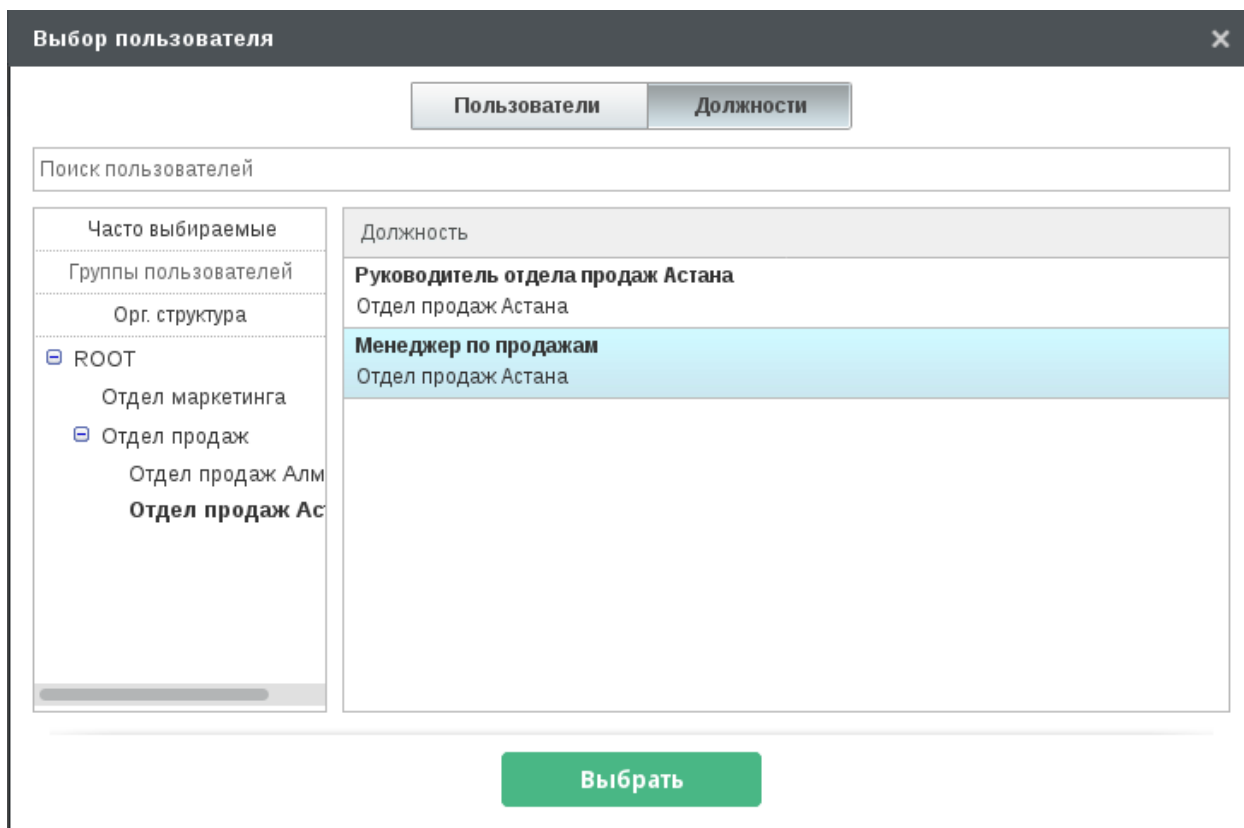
Выбор пользователя

×

Пользователи | Должности

Поиск пользователей

Часто выбираемые

Группы пользователей

Орг. структура

⊖ ROOT

Отдел маркетинга

⊖ Отдел продаж

Отдел продаж Алм

Отдел продаж Ас

Должность

Руководитель отдела продаж Астана
Отдел продаж Астана

Менеджер по продажам
Отдел продаж Астана

Выбрать